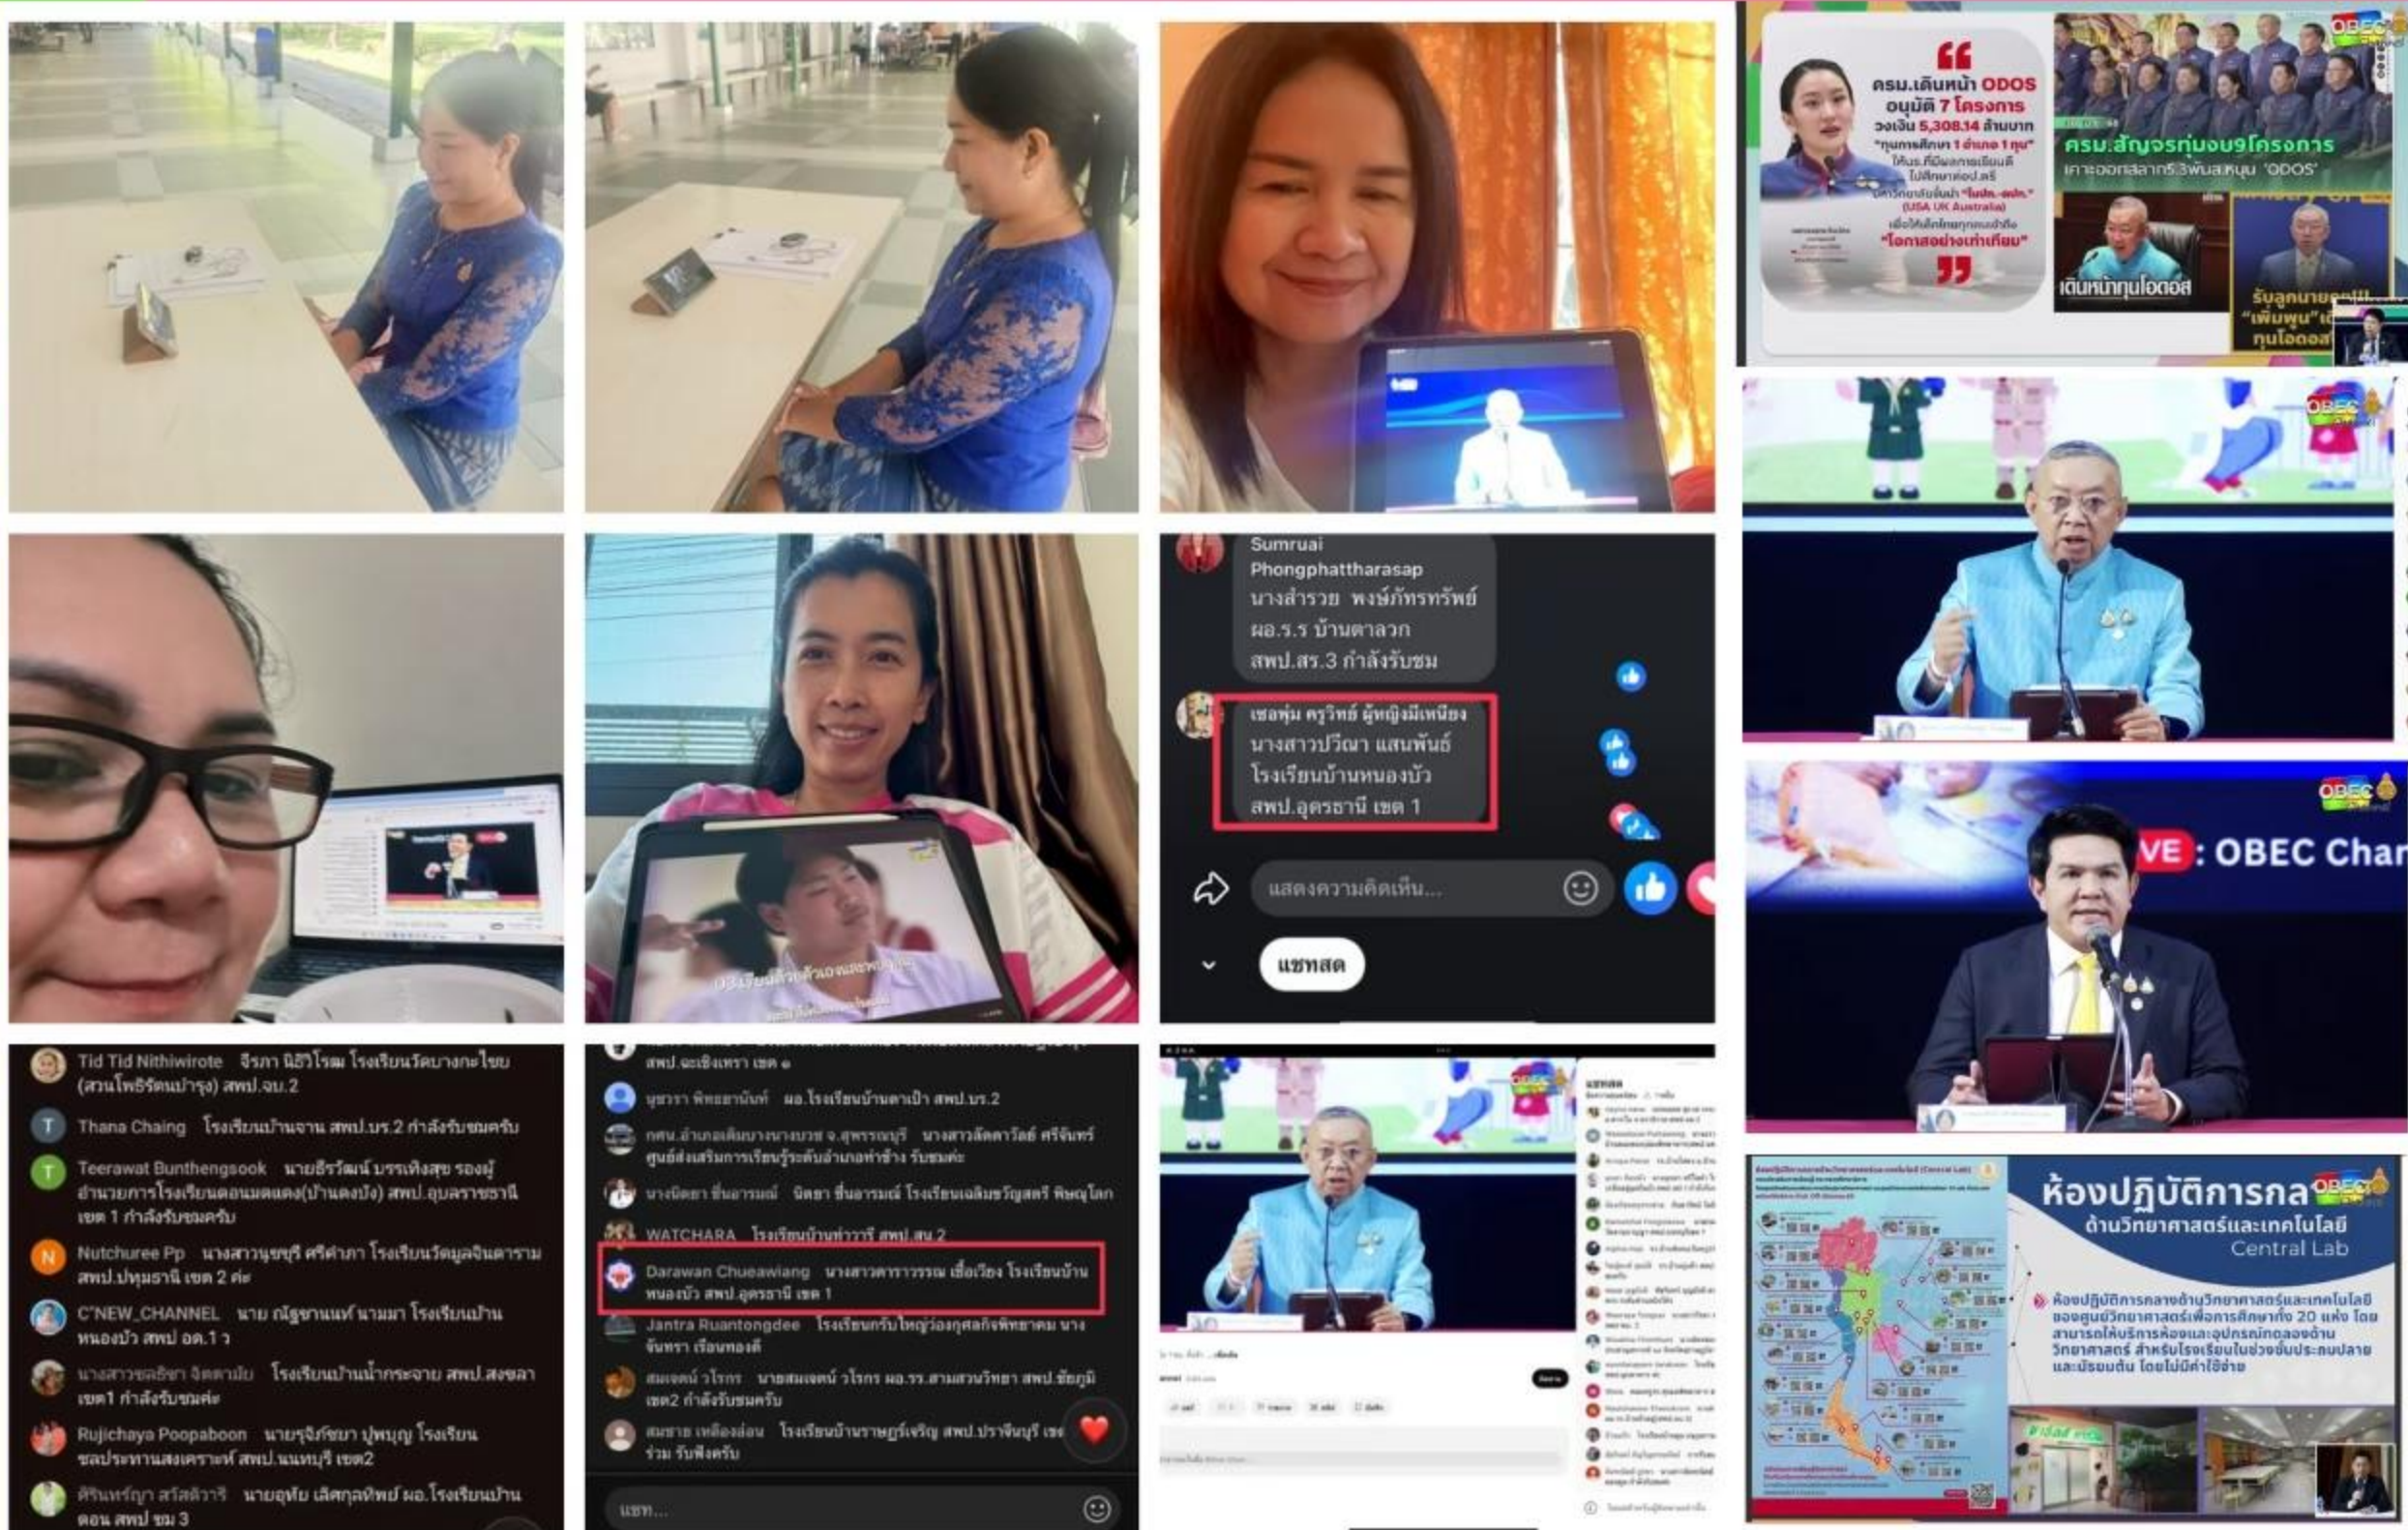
Sumruai Phongphattharasap
นางสำรวย พงษ์ภัทรทรัพย์ ผอ.ร.ร บ้านตาลวก สพป.สร.3 กำลังรับชม

เซอพุ่ม ครูวิทย์ ผู้หญิงมีเหนียง
นางสาวปวีณา แสนพันธ์ โรงเรียนบ้านหนองบัว สพป.อุดรธานี เขต 1

แสดงความคิดเห็น...

แชทสด

ครม.เดินหน้า ODOS อนุมัติ 7 โครงการ วงเงิน 5,308.14 ล้านบาท "ทุนการศึกษา 1 อำเภอ 1 ทุน" "โอกาสอย่างเท่าเทียม"

ครม.สัญจรทุ่มงบ9โครงการ

เดินหน้าทุนโอดอส

OBEC

VE: OBEC Char

ห้องปฏิบัติการกลาง ด้านวิทยาศาสตร์และเทคโนโลยี Central Lab

ห้องปฏิบัติการกลางด้านวิทยาศาสตร์และเทคโนโลยี ของศูนย์วิทยาศาสตร์เพื่อการศึกษาทั้ง 20 แห่ง โดยสามารถให้บริการห้องและอุปกรณ์ทดลองด้านวิทยาศาสตร์ สำหรับโรงเรียนในช่วงชั้นประถมปลายและมัธยมต้น โดยไม่มีค่าใช้จ่าย

Tid Tid Nithiwirote จีรภา นิธิวิโรจน์ โรงเรียนวัดบางกะไชย (สวนโพธิ์รัตนบำรุง) สพป.จบ.2
Thana Chaing โรงเรียนบ้านจาน สพป.บร.2 กำลังรับชมครับ
Teerawat Bunthengsook นายธีรวัฒน์ บรรเทิงสุข รองผู้อำนวยการโรงเรียนดอนมดแดง(บ้านดงบัง) สพป.อุบลราชธานี เขต 1 กำลังรับชมครับ
Nutchuree Pp นางสาวนุชชรี ศรีคำภา โรงเรียนวัดมูลจินดาราม สพป.ปทุมธานี เขต 2 ค่ะ
C'NEW_CHANNEL นาย ณัฐชานนท์ นามมา โรงเรียนบ้านหนองบัว สพป อด.1 ว
นางสาวชลธิชา จิตตามัย โรงเรียนบ้านน้ำกระจาย สพป.สงขลา เขต1 กำลังรับชมค่ะ
Rujichaya Poopaboon นายรุจิภัชยา ปู่พบุญ โรงเรียนชลประทานสงเคราะห์ สพป.นนทบุรี เขต2
ศิรินทร์ญา สวัสดิ์วารี นายอุทัย เลิศกุลทิพย์ ผอ.โรงเรียนบ้านดอน สพป ชม 3

สพป.ฉะเชิงเทรา เขต ๑
บุษวา พิทยาบันห์ ผอ.โรงเรียนบ้านตาเป๊า สพป.บร.2
กศน.อำเภอเดิมบางนางบวช จ.สุพรรณบุรี นางสาวลัดดาวัลย์ ศรีจันทร์ ศูนย์ส่งเสริมการเรียนรู้ระดับอำเภอท่าช้าง รับชมค่ะ
นางนิตยา ชื่นอารมณ์ นิตยา ชื่นอารมณ์ โรงเรียนเฉลิมขวัญสตรี พิษณุโลก
WATCHARA โรงเรียนบ้านท่าวารี สพป.สน.2
Darawan Chueawiang นางสาวดาราวรรณ เชื้อเวียง โรงเรียนบ้านหนองบัว สพป.อุดรธานี เขต 1
Jantra Ruantongdee โรงเรียนกรับใหญ่วองกุศลกิจพิทยาคม นาง จันทรา เรือนทองดี
สมเจตน์ วโรทร นายสมเจตน์ วโรทร ผอ.ร.ร.สามสวนวิทยา สพป.ชัยภูมิ เขต2 กำลังรับชมครับ
สมชาย เหลืองอ่อน โรงเรียนบ้านราษฎร์เจริญ สพป.ปราจีนบุรี เข ร่วม รับฟังครับ
แชท...